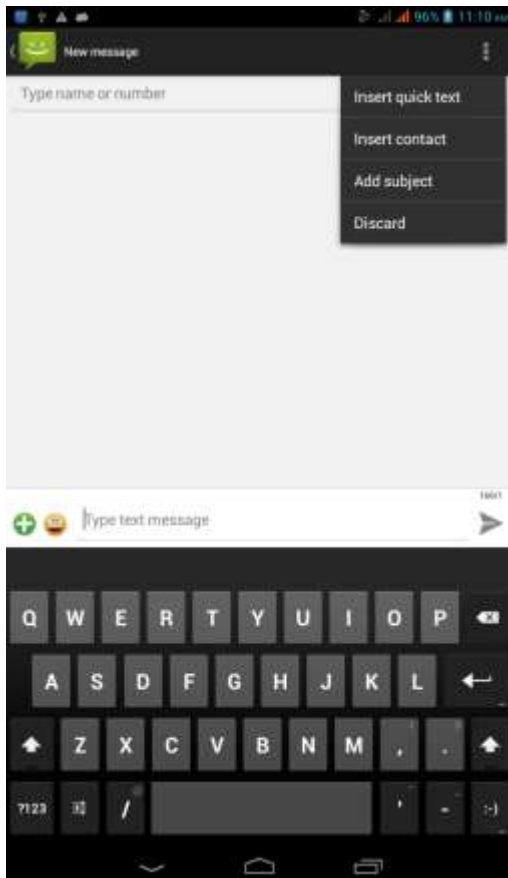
96% 11:10

New message

Type name or number

Insert quick text

Insert contact

Add subject

Discard

160/1

Type text message

Q W E R T Y U I O P

A S D F G H J K L

Z X C V B N M , .

?123 / ' - :-)